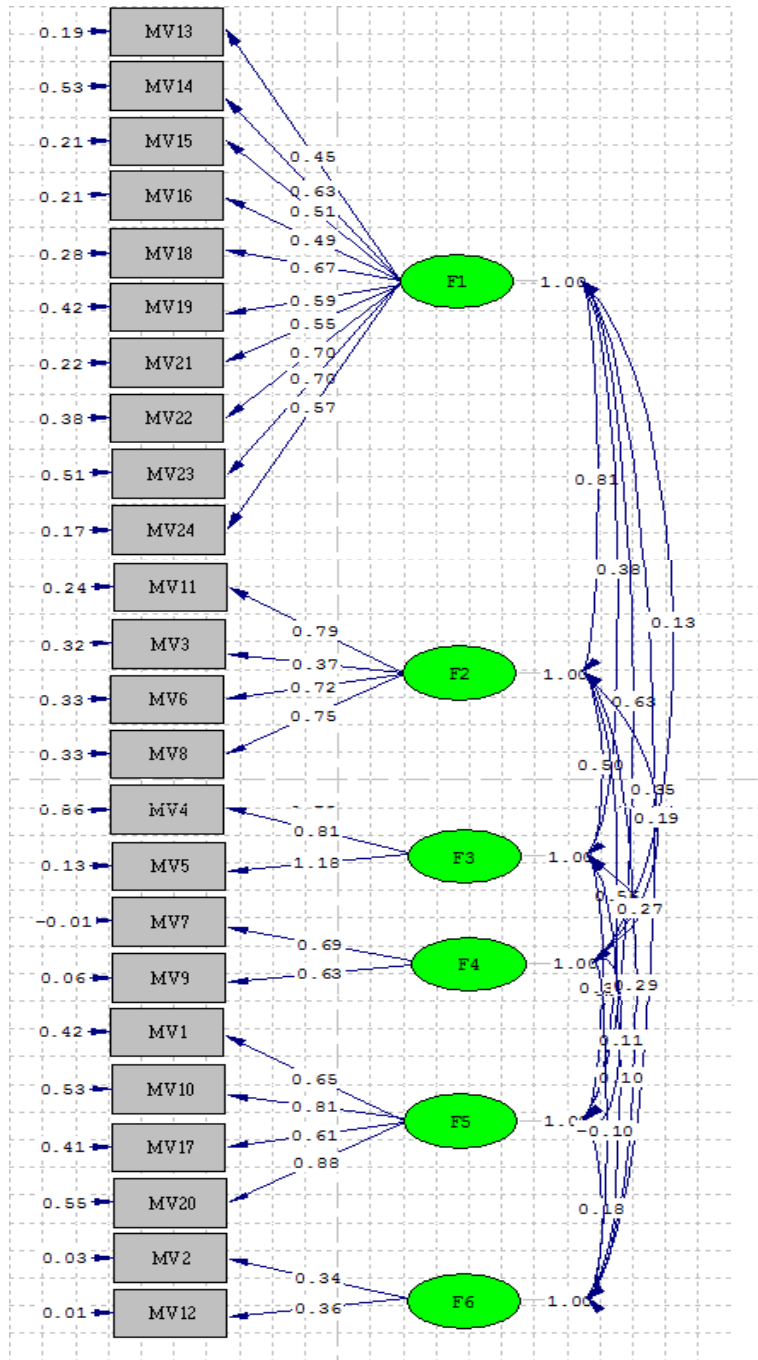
0.19 MV13
0.53 MV14
0.21 MV15
0.21 MV16
0.28 MV18
0.42 MV19
0.22 MV21
0.38 MV22
0.51 MV23
0.17 MV24
0.45
0.63
0.51
0.49
0.67
0.59
0.55
0.70
0.70
0.57
F1 1.00
0.24 MV11
0.32 MV3
0.33 MV6
0.33 MV8
0.79
0.37
0.72
0.75
F2 1.00
0.86 MV4
0.13 MV5
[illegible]
0.81
1.18
F3 1.00
-0.01 MV7
0.06 MV9
0.69
0.63
F4 1.00
0.42 MV1
0.53 MV10
0.41 MV17
0.55 MV20
0.65
0.81
0.61
0.88
F5 1.0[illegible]
0.03 MV2
0.01 MV12
0.34
0.36
F6 1.00
0.81
0.38
0.13
0.63
0.90
0.85
0.19
0.5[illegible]
0.27
0.3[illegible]
0.29
0.11
0.10
-0.10
0.18